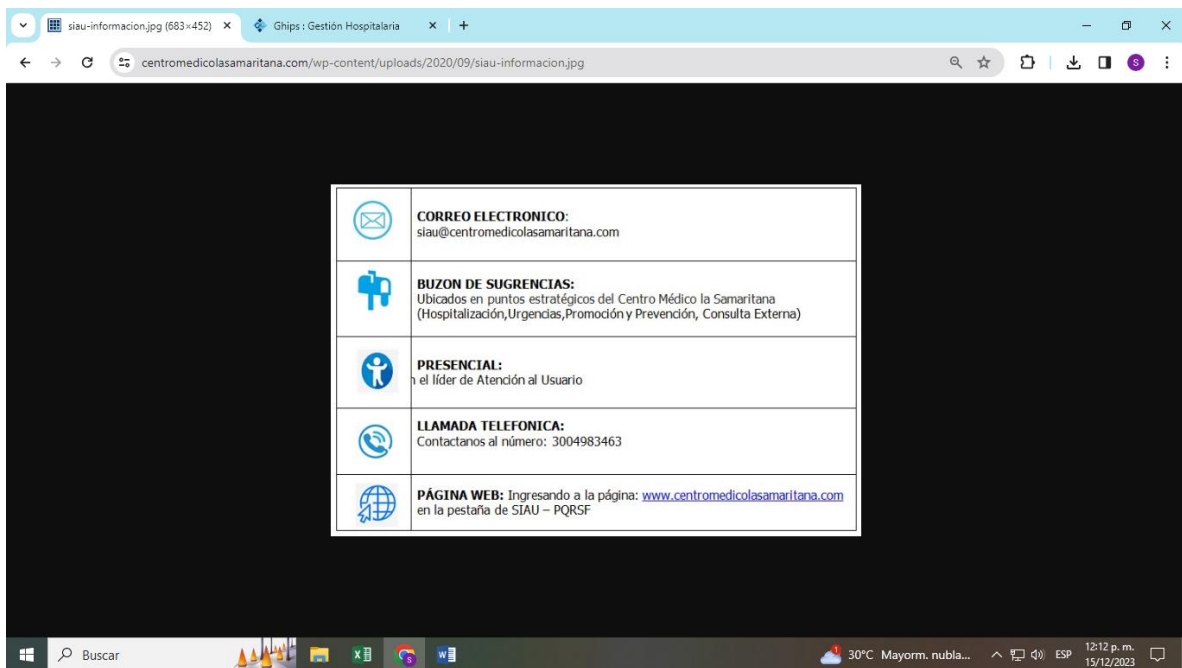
siau-informacion.jpg (683×452) ×
Ghips : Gestión Hospitalaria ×
+

centromedicolasamaritana.com/wp-content/uploads/2020/09/siau-informacion.jpg

S

| | |
|---|---|
| | **CORREO ELECTRONICO**: siau@centromedicolasamaritana.com |
| | **BUZON DE SUGRENCIAS:** Ubicados en puntos estratégicos del Centro Médico la Samaritana (Hospitalización,Urgencias,Promoción y Prevención, Consulta Externa) |
| | **PRESENCIAL:** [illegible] el líder de Atención al Usuario |
| | **LLAMADA TELEFONICA:** Contactanos al número: 3004983463 |
| | **PÁGINA WEB:** Ingresando a la página: www.centromedicolasamaritana.com en la pestaña de SIAU – PQRSF |

Buscar

1
30°C Mayorm. nubla...
ESP
12:12 p. m.
15/12/2023